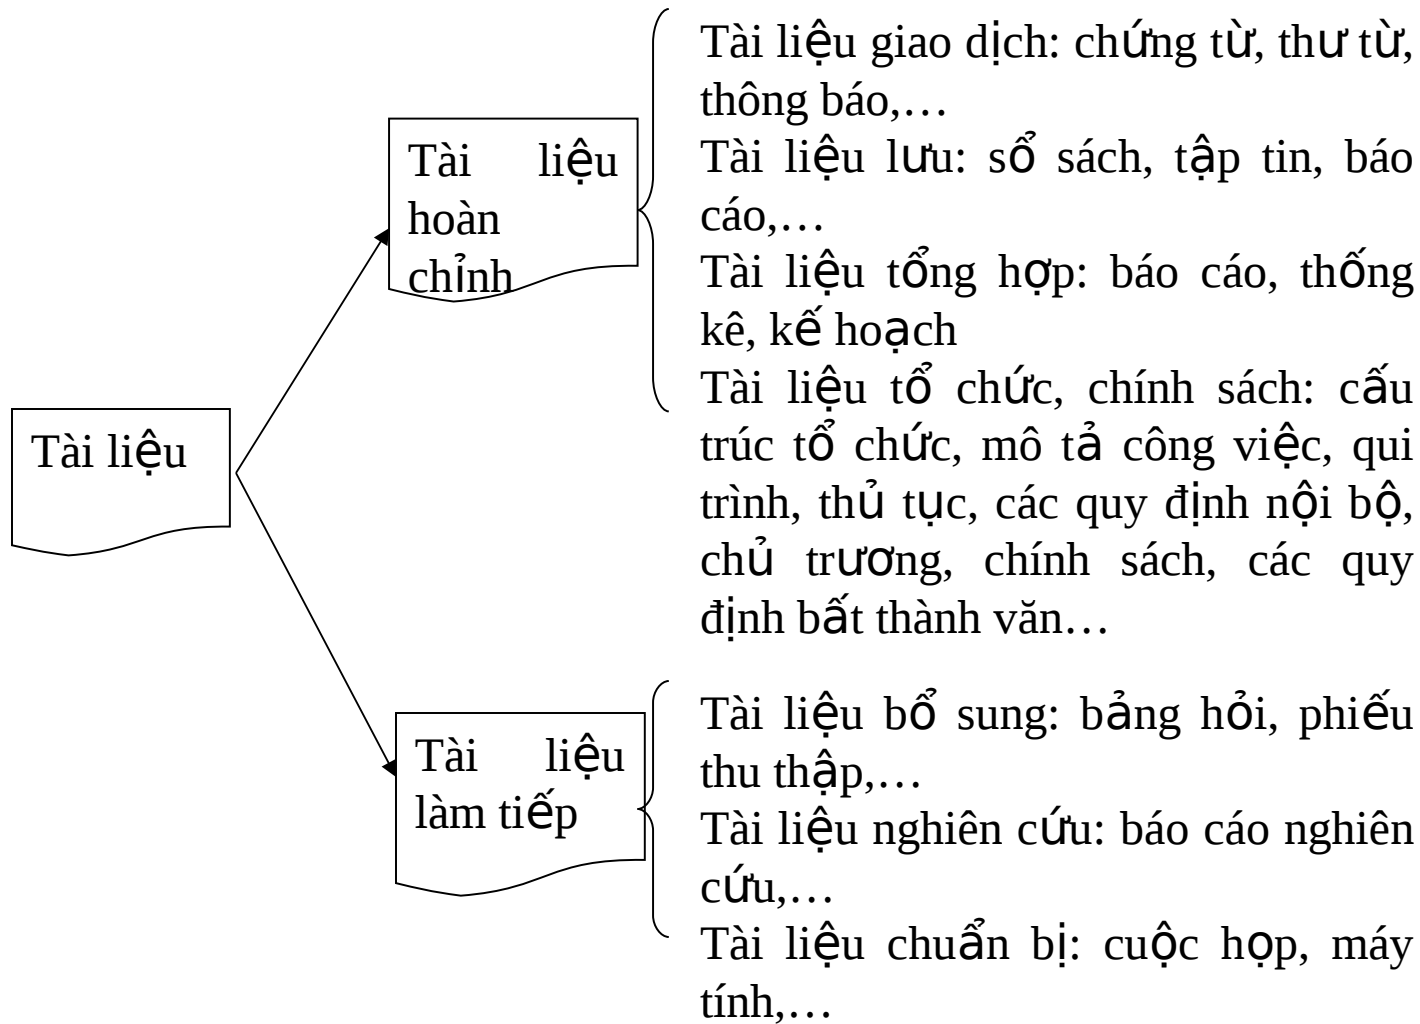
Tài liệu

Tài liệu hoàn chỉnh

Tài liệu giao dịch: chứng từ, thư từ, thông báo,…
Tài liệu lưu: sổ sách, tập tin, báo cáo,…
Tài liệu tổng hợp: báo cáo, thống kê, kế hoạch
Tài liệu tổ chức, chính sách: cấu trúc tổ chức, mô tả công việc, qui trình, thủ tục, các quy định nội bộ, chủ trương, chính sách, các quy định bất thành văn…

Tài liệu làm tiếp

Tài liệu bổ sung: bảng hỏi, phiếu thu thập,…
Tài liệu nghiên cứu: báo cáo nghiên cứu,…
Tài liệu chuẩn bị: cuộc họp, máy tính,…